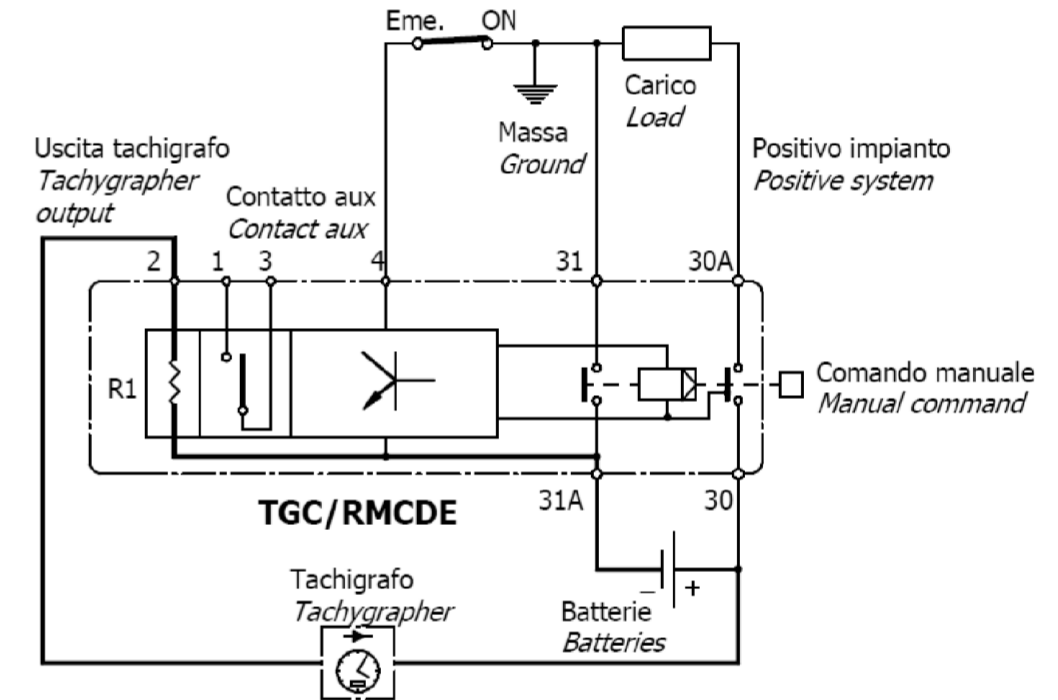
Eme. ON

Carico
*Load*

Massa
*Ground*

Uscita tachigrafo
*Tachygrapher output*

Contatto aux
*Contact aux*

Positivo impianto
*Positive system*

2 1 3 4 31 30A

R1

Comando manuale
*Manual command*

TGC/RMCDE

31A 30

Tachigrafo
*Tachygrapher*

– +

Batterie
*Batteries*